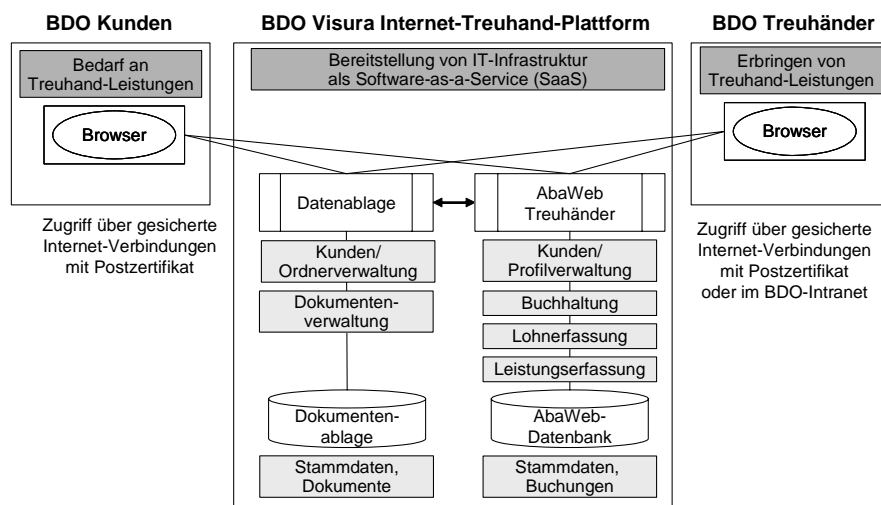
BDO Kunden

Bedarf an Treuhand-Leistungen

Browser

Zugriff über gesicherte Internet-Verbindungen mit Postzertifikat

BDO Visura Internet-Treuhand-Plattform

Bereitstellung von IT-Infrastruktur als Software-as-a-Service (SaaS)

Datenablage

AbaWeb Treuhänder

Kunden/ Ordnerverwaltung

Dokumentenverwaltung

Dokumentenablage

Stammdaten, Dokumente

Kunden/ Profilverwaltung

Buchhaltung

Lohnerfassung

Leistungserfassung

AbaWeb-Datenbank

Stammdaten, Buchungen

BDO Treuhänder

Erbringen von Treuhand-Leistungen

Browser

Zugriff über gesicherte Internet-Verbindungen mit Postzertifikat oder im BDO-Intranet